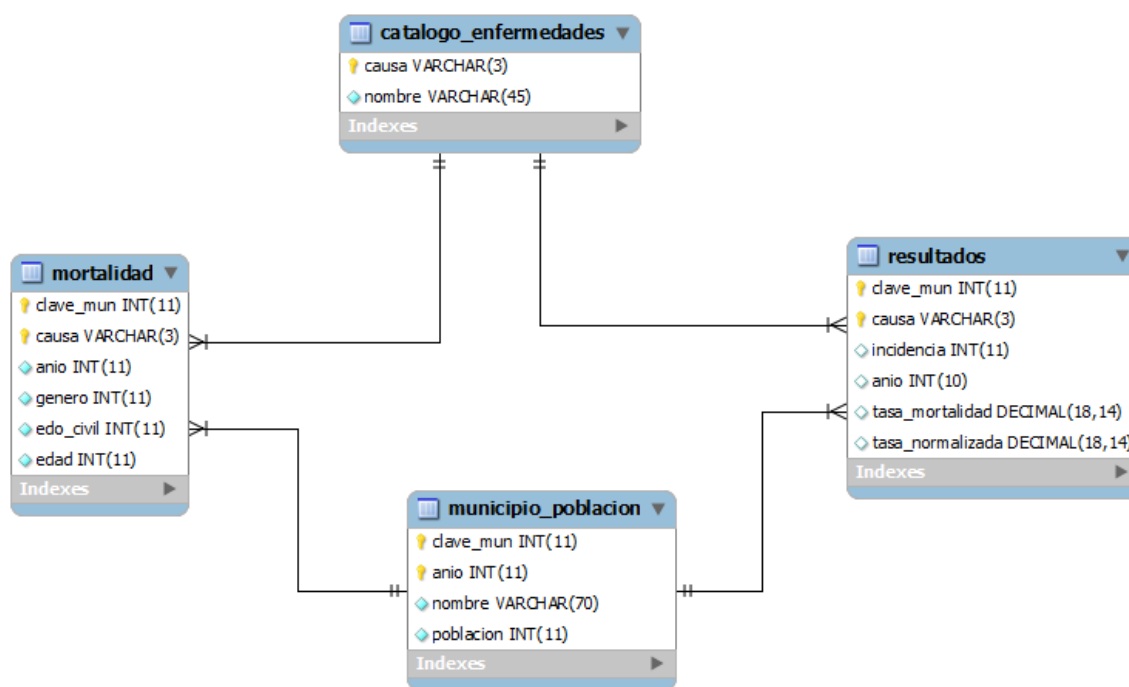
catalogo_enfermedades
causa VARCHAR(3)
nombre VARCHAR(45)
Indexes

mortalidad
clave_mun INT(11)
causa VARCHAR(3)
anio INT(11)
genero INT(11)
edo_civil INT(11)
edad INT(11)
Indexes

resultados
clave_mun INT(11)
causa VARCHAR(3)
incidencia INT(11)
anio INT(10)
tasa_mortalidad DECIMAL(18,14)
tasa_normalizada DECIMAL(18,14)
Indexes

municipio_poblacion
clave_mun INT(11)
anio INT(11)
nombre VARCHAR(70)
poblacion INT(11)
Indexes